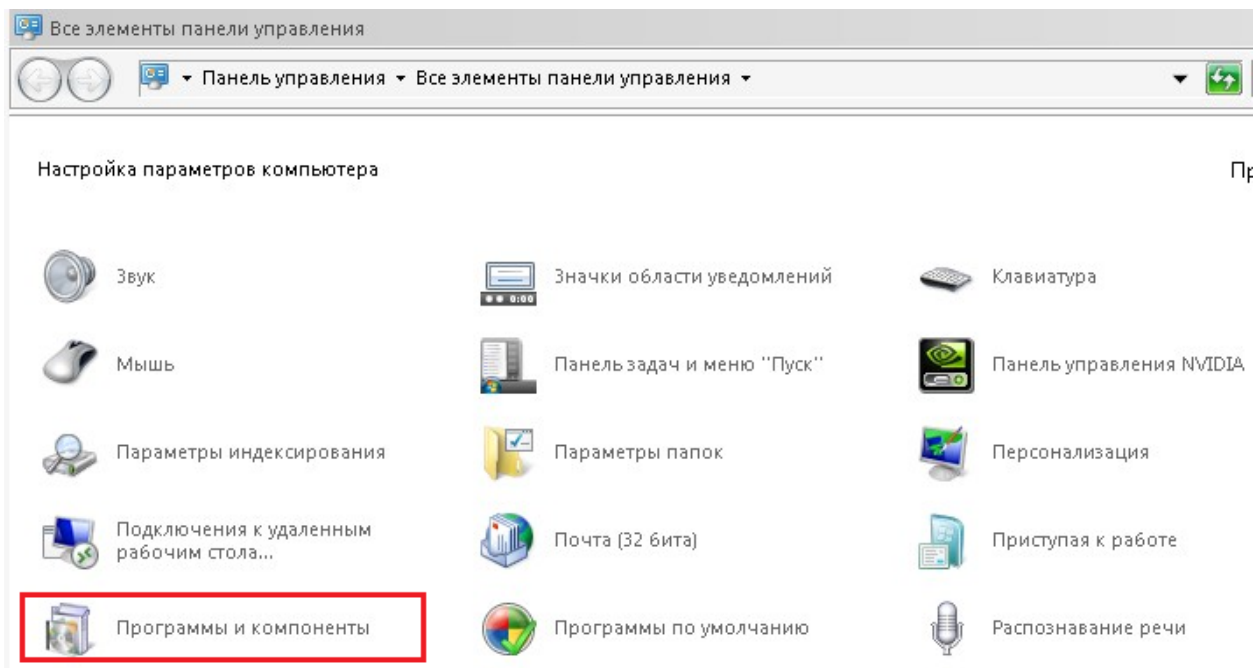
Все элементы панели управления

Панель управления ▸ Все элементы панели управления ▸

Настройка параметров компьютера

Пр

Звук

Значки области уведомлений

Клавиатура

Мышь

Панель задач и меню "Пуск"

Панель управления NVIDIA

Параметры индексирования

Параметры папок

Персонализация

Подключения к удаленным рабочим стола...

Почта (32 бита)

Приступая к работе

Программы и компоненты

Программы по умолчанию

Распознавание речи